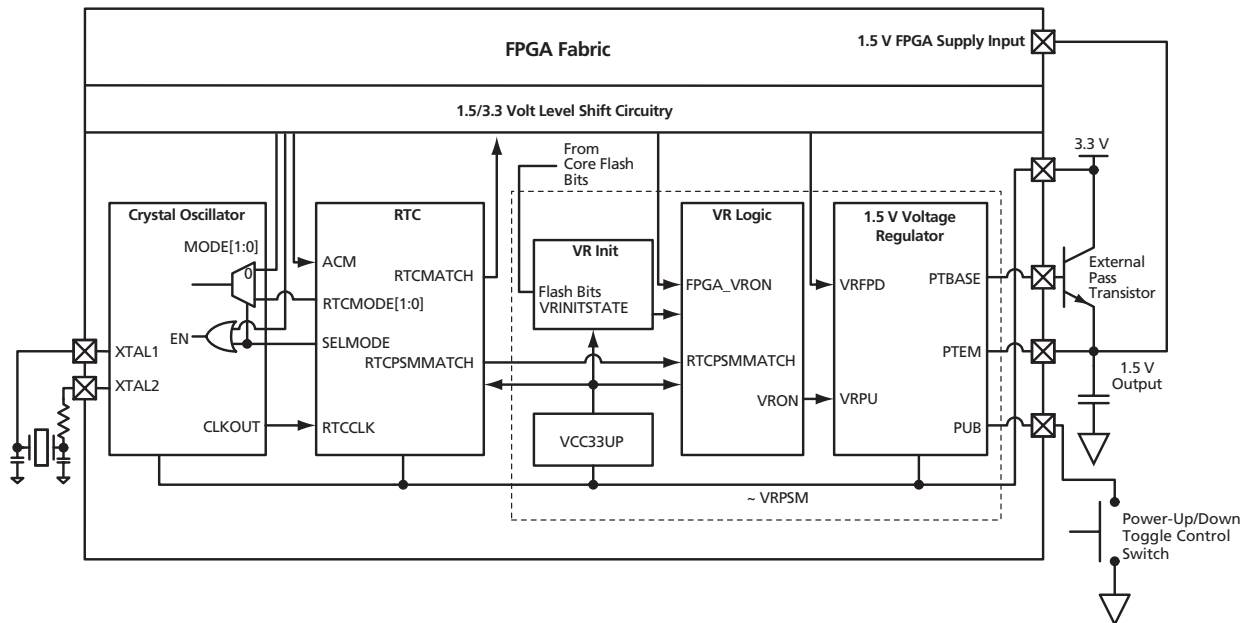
FPGA Fabric

1.5 V FPGA Supply Input

1.5/3.3 Volt Level Shift Circuitry

3.3 V

From Core Flash Bits

Crystal Oscillator

MODE[1:0]

0

EN

XTAL1

XTAL2

CLKOUT

RTC

ACM

RTCMATCH

RTCMODE[1:0]

SELMODE

RTCPSMMATCH

RTCCLK

VR Init

Flash Bits VRINITSTATE

VCC33UP

VR Logic

FPGA_VRON

RTCPSMMATCH

VRON

1.5 V Voltage Regulator

VRFPD

PTBASE

PTEM

VRPU

PUB

External Pass Transistor

1.5 V Output

~ VRPSM

Power-Up/Down Toggle Control Switch